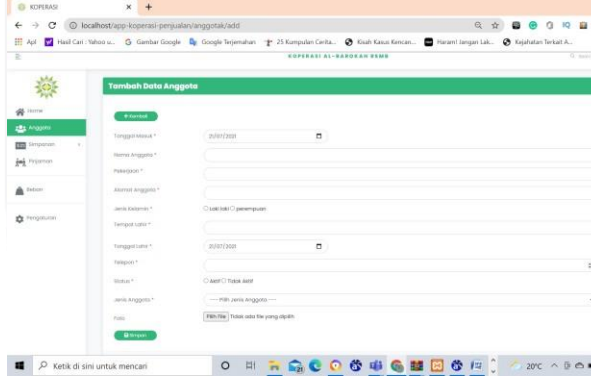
KOPERASI
localhost/app-koperasi-penjualan/anggotak/add
Apl Hasil Cari : Yahoo u... Gambar Google Google Terjemahan 25 Kumpulan Cerita... Kisah Kasus Kencan... Haram! Jangan Lak... Kejahatan Terkait A...
KOPERASI AL-BAROKAH RSMB
Home
Anggota
Simpanan
Pinjaman
Rekon
Pengaturan
Tambah Data Anggota
Kembali
Tanggal Masuk * 21/07/2021
Nama Anggota *
Pekerjaan *
Alamat Anggota *
Jenis Kelamin * Laki-laki Perempuan
Tempat Lahir *
Tanggal Lahir * 21/07/2021
Telepon *
Status * Aktif Tidak Aktif
Jenis Anggota * ---- Pilih Jenis Anggota ----
Foto Pilih File Tidak ada file yang dipilih
Simpan
Ketik di sini untuk mencari
20°C